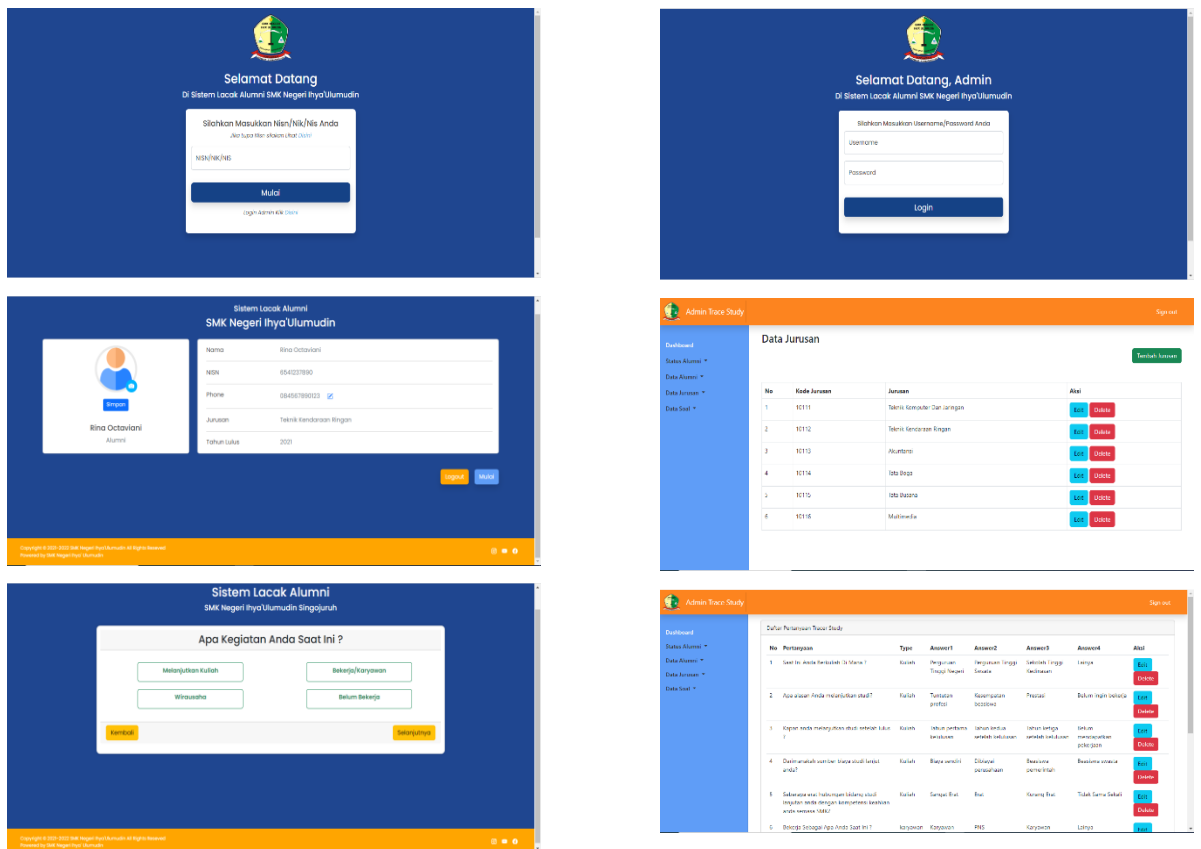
Selamat Datang
Di Sistem Lacak Alumni SMK Negeri Ihya'Ulumudin

Silahkan Masukkan Nisn/Nik/Nis Anda
Jika lupa Nisn silakan Lihat Disini

NISN/NIK/NIS

Mulai

Login Admin klik Disini

Selamat Datang, Admin
Di Sistem Lacak Alumni SMK Negeri Ihya'Ulumudin

Silahkan Masukkan Username/Password Anda

Username

Password

Login

Sistem Lacak Alumni
SMK Negeri Ihya'Ulumudin

Simpan

Rina Octaviani
Alumni

| Nama | Rina Octaviani |
|---|---|
| NISN | 6541237890 |
| Phone | 084567890123 |
| Jurusan | Teknik Kendaraan Ringan |
| Tahun Lulus | 2021 |

Logout Mulai

Copyright © 2021-2022 SMK Negeri Ihya'Ulumudin All Rights Reserved
Powered by SMK Negeri Ihya'Ulumudin

Admin Trace Study
Sign out

Dashboard
Status Alumni
Data Alumni
Data Jurusan
Data Saat

Data Jurusan

Tambah Jurusan

| No | Kode Jurusan | Jurusan | Aksi |
|---|---|---|---|
| 1 | 10111 | Teknik Komputer Dan Jaringan | Edit Delete |
| 2 | 10112 | Teknik Kendaraan Ringan | Edit Delete |
| 3 | 10113 | Akuntansi | Edit Delete |
| 4 | 10114 | Tata Boga | Edit Delete |
| 5 | 10115 | Tata Busana | Edit Delete |
| 6 | 10116 | Multimedia | Edit Delete |

Sistem Lacak Alumni
SMK Negeri Ihya'Ulumudin Singojuruh

Apa Kegiatan Anda Saat Ini ?

Melanjutkan Kuliah
Bekerja/Karyawan
Wirausaha
Belum Bekerja

Kembali
Selanjutnya

Copyright © 2021-2022 SMK Negeri Ihya'Ulumudin All Rights Reserved
Powered by SMK Negeri Ihya'Ulumudin

Admin Trace Study
Sign out

Dashboard
Status Alumni
Data Alumni
Data Jurusan
Data Saat

Daftar Pertanyaan Tracer Study

| No | Pertanyaan | Type | Answer1 | Answer2 | Answer3 | Answer4 | Aksi |
|---|---|---|---|---|---|---|---|
| 1 | Saat ini Anda Berkuliah Di Mana ? | Kuliah | Perguruan Tinggi Negeri | Perguruan Tinggi Swasta | Sekolah Tinggi Kedinasan | Lainya | Edit Delete |
| 2 | Apa alasan Anda melanjutkan studi? | Kuliah | Tuntutan profesi | Kesempatan beasiswa | Prestasi | Belum ingin bekerja | Edit Delete |
| 3 | Kapan anda melanjutkan studi setelah lulus ? | Kuliah | tahun pertama kelulusan | tahun kedua setelah kelulusan | tahun ketiga setelah kelulusan | Sekian mendapatkan pekerjaan | Edit Delete |
| 4 | Darimanakah sumber biaya studi lanjut anda? | Kuliah | Biaya sendiri | Dibiayai perusahaan | Beasiswa pemerintah | Beasiswa swasta | Edit Delete |
| 5 | Seberapa erat hubungan bidang studi lanjutan anda dengan kompetensi keahlian anda semasa SMK? | Kuliah | Sangat Erat | Erat | Kurang Erat | Tidak Sama Sekali | Edit Delete |
| 6 | Bekerja Sebagai Apa Anda Saat Ini ? | karyawan | Karyawan | PNS | Karyawan | Lainya | Edit |